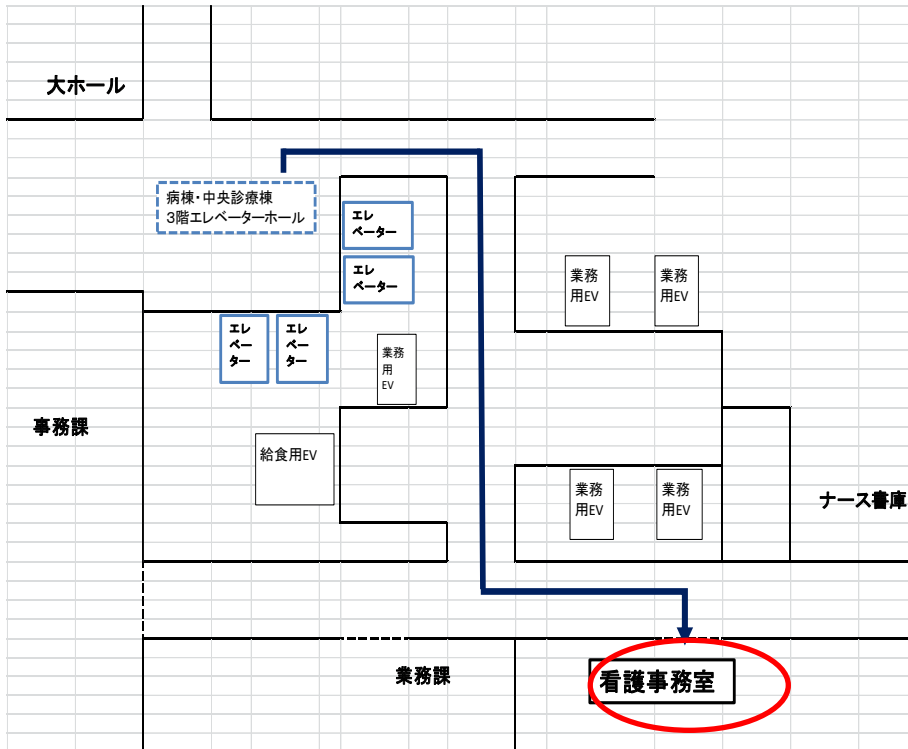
大ホール

病棟・中央診療棟
3階エレベーターホール

エレベーター

エレベーター

エレベーター

エレベーター

業務用EV

業務用EV

業務用EV

事務課

給食用EV

業務用EV

業務用EV

業務用EV

ナース書庫

業務課

看護事務室